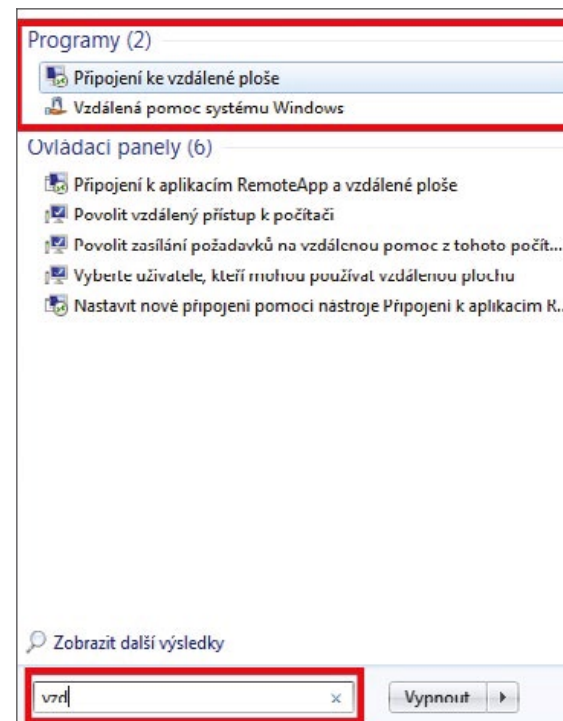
Programy (2)

Připojení ke vzdálené ploše

Vzdálená pomoc systému Windows

Ovládací panely (6)

Připojení k aplikacím RemoteApp a vzdálené ploše

Povolit vzdálený přístup k počítači

Povolit zasílání požadavků na vzdálenou pomoc z tohoto počít...

Vyberte uživatele, kteří mohou používat vzdálenou plochu

Nastavit nové připojení pomocí nástroje Připojení k aplikacím R...

Zobrazit další výsledky

vzd

×

Vypnout